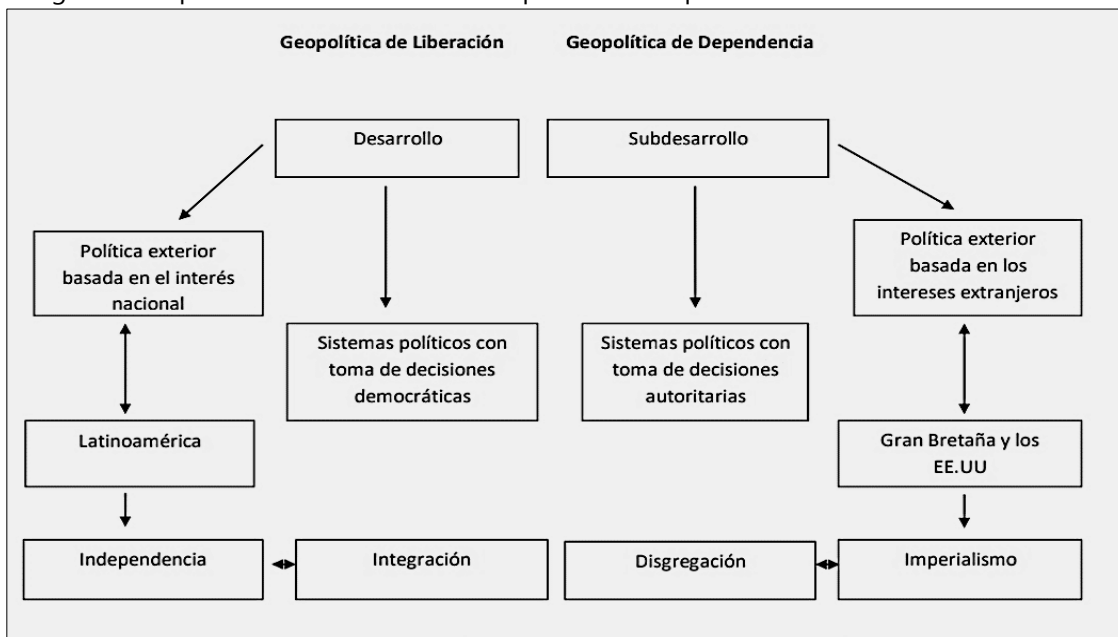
Geopolítica de Liberación

Geopolítica de Dependencia

Desarrollo

Subdesarrollo

Política exterior basada en el interés nacional

Sistemas políticos con toma de decisiones democráticas

Sistemas políticos con toma de decisiones autoritarias

Política exterior basada en los intereses extranjeros

Latinoamérica

Gran Bretaña y los EE.UU

Independencia

Integración

Disgregación

Imperialismo